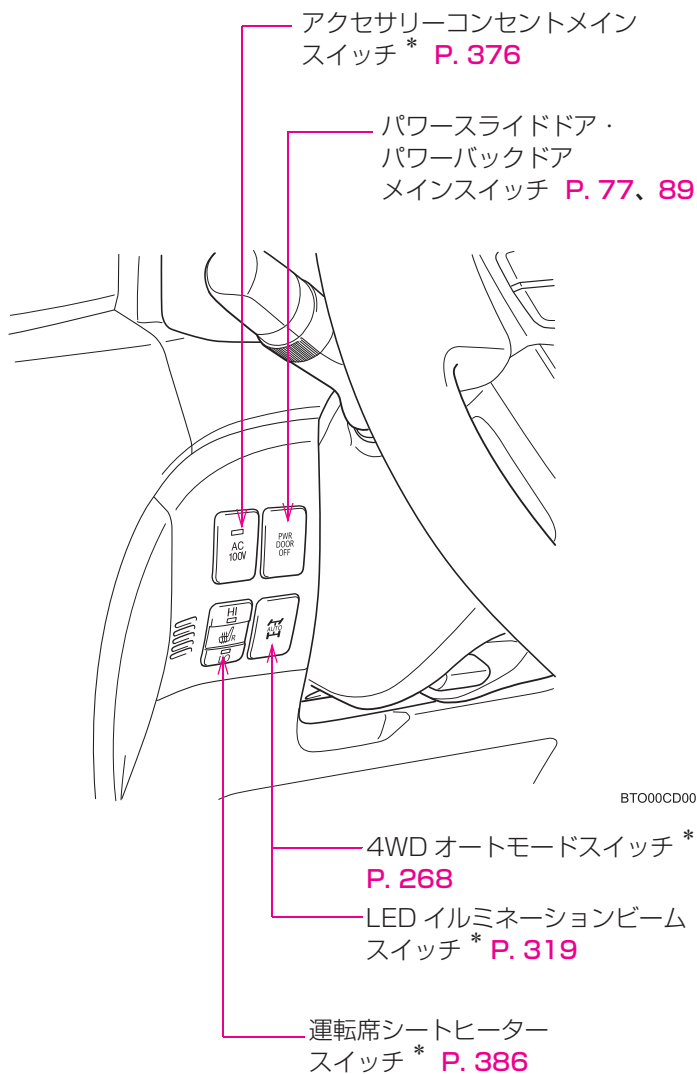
アクセサリーコンセントメインスイッチ＊ P. 376

パワースライドドア・パワーバックドアメインスイッチ P. 77、89

AC 100V

PWR DOOR OFF

HI

AUTO

BTO00CD00

4WD オートモードスイッチ＊ P. 268

LED イルミネーションビームスイッチ＊ P. 319

運転席シートヒータースイッチ＊ P. 386